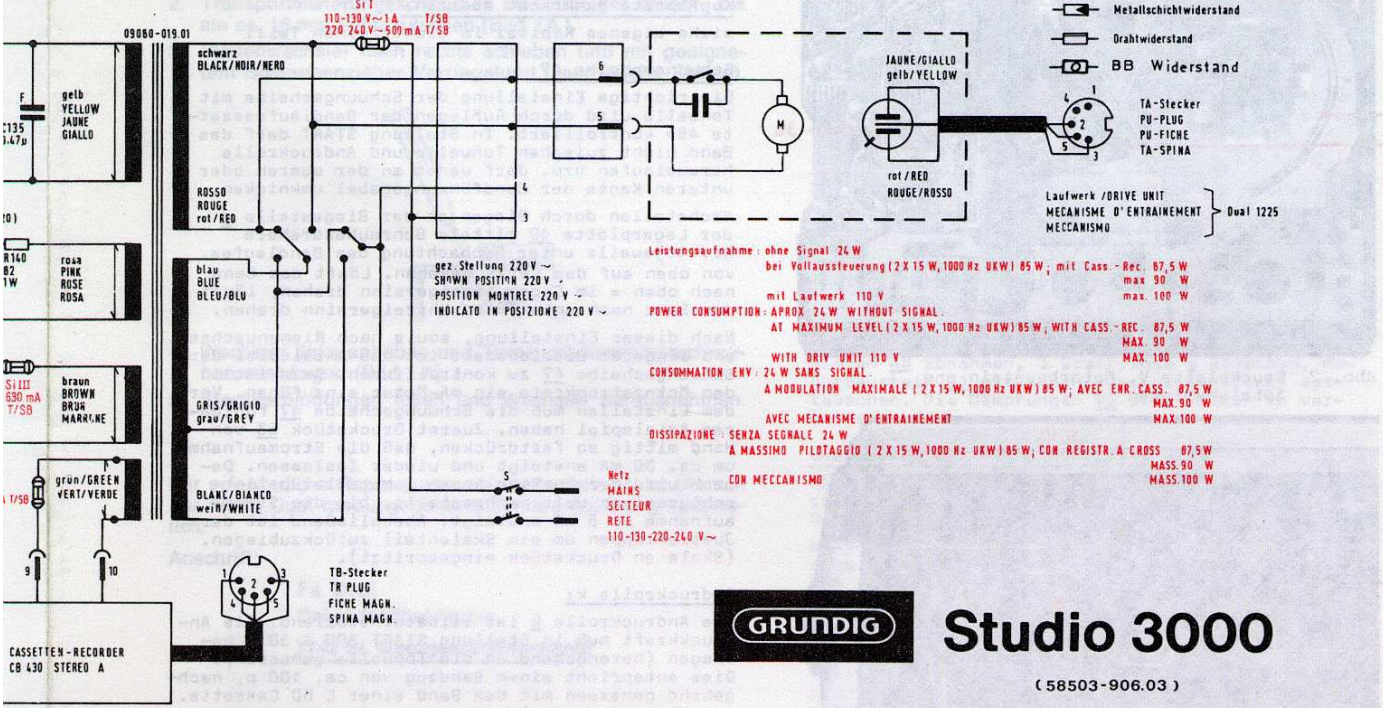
Si I
110-130 V ~ 1 A T/SB
220 240 V ~ 500 mA T/SB

09060-019.01

Metallschichtwiderstand
Drahtwiderstand
BB Widerstand

schwarz
BLACK/NOIR/NERO

gelb
YELLOW
JAUNE
GIALLO

C135
0,47µ

JAUNE/GIALLO
gelb/YELLOW

6

5

M

TA-Stecker
PU-PLUG
PU-FICHE
TA-SPINA

rot/RED
ROUGE/ROSSO

ROSSO
ROUGE
rot/RED

Laufwerk /DRIVE UNIT
MECANISME D'ENTRAINEMENT
MECCANISMO
Dual 1225

R140
82
1W

rosa
PINK
ROSE
ROSA

3

blau
BLUE
BLEU/BLU

gez. Stellung 220 V ~
SHOWN POSITION 220 V ~
POSITION MONTREL 220 V ~
INDICATO IN POSIZIONE 220 V ~

Leistungsaufnahme : ohne Signal 24 W
bei Vollaussteuerung ( 2 X 15 W, 1000 Hz UKW ) 85 W ; mit Cass.- Rec. 87,5 W
max 90 W
mit Laufwerk 110 V max. 100 W
POWER CONSUMPTION : APROX 24 W WITHOUT SIGNAL.
AT MAXIMUM LEVEL ( 2 X 15 W, 1000 Hz UKW ) 85 W ; WITH CASS.- REC. 87,5 W
MAX. 90 W
WITH DRIV UNIT 110 V MAX. 100 W
CONSOMMATION ENV : 24 W SANS SIGNAL.
A MODULATION MAXIMALE ( 2 X 15 W, 1000 Hz UKW ) 85 W ; AVEC ENR. CASS. 87,5 W
MAX. 90 W
AVEC MECANISME D'ENTRAINEMENT MAX. 100 W
DISSIPAZIONE : SENZA SEGNALE 24 W
A MASSIMO PILOTAGGIO ( 2 X 15 W, 1000 Hz UKW ) 85 W ; CON REGISTR. A CROSS 87,5 W
MASS. 90 W
CON MECCANISMO MASS. 100 W

Si III
630 mA
T/SB

braun
BROWN
BRUN
MARRONE

GRIS/GRIGIO
grau/GREY

grün/GREEN
VERT/VERDE

BLANC/BIANCO
weiß/WHITE

S

Netz
MAINS
SECTEUR
RETE
110-130-220-240 V ~

T/SB

9

10

TB-Stecker
TR PLUG
FICHE MAGN.
SPINA MAGN.

CASSETTEN - RECORDER
CB 430 STEREO A

GRUNDIG

Studio 3000

( 58503-906.03 )